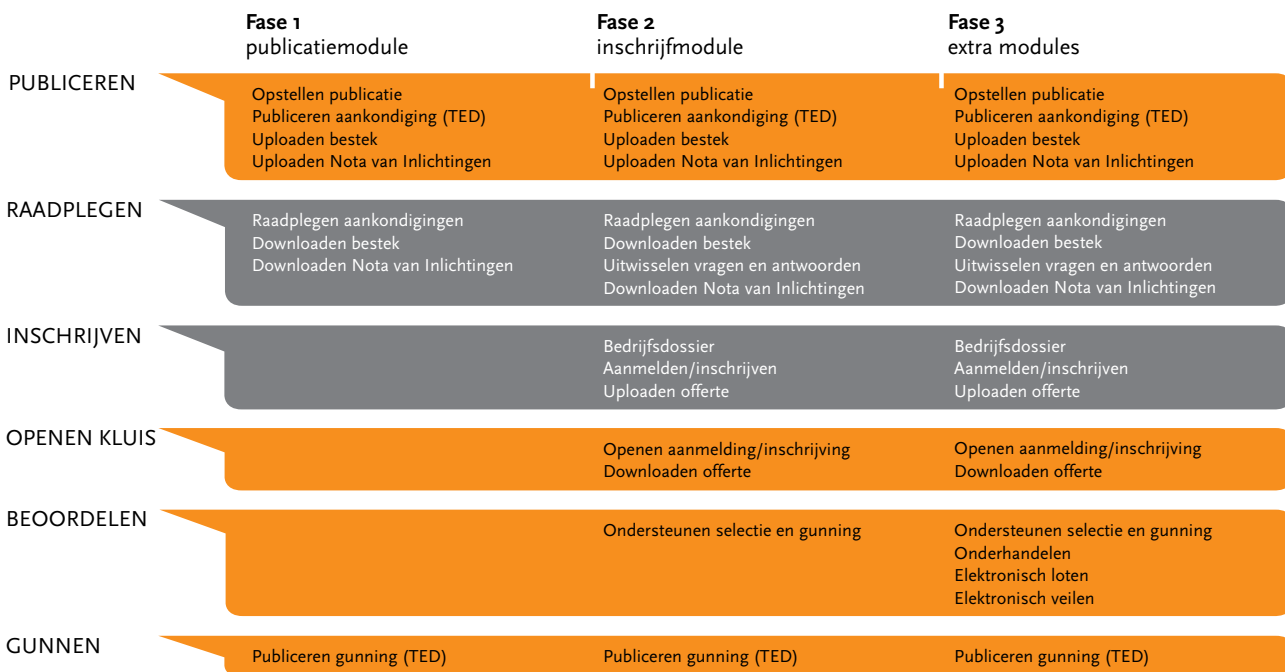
| | **Fase 1** publicatiemodule | **Fase 2** inschrijfmodule | **Fase 3** extra modules |
|---|---|---|---|
| PUBLICEREN | Opstellen publicatie<br>Publiceren aankondiging (TED)<br>Uploaden bestek<br>Uploaden Nota van Inlichtingen | Opstellen publicatie<br>Publiceren aankondiging (TED)<br>Uploaden bestek<br>Uploaden Nota van Inlichtingen | Opstellen publicatie<br>Publiceren aankondiging (TED)<br>Uploaden bestek<br>Uploaden Nota van Inlichtingen |
| RAADPLEGEN | Raadplegen aankondigingen<br>Downloaden bestek<br>Downloaden Nota van Inlichtingen | Raadplegen aankondigingen<br>Downloaden bestek<br>Uitwisselen vragen en antwoorden<br>Downloaden Nota van Inlichtingen | Raadplegen aankondigingen<br>Downloaden bestek<br>Uitwisselen vragen en antwoorden<br>Downloaden Nota van Inlichtingen |
| INSCHRIJVEN | | Bedrijfsdossier<br>Aanmelden/inschrijven<br>Uploaden offerte | Bedrijfsdossier<br>Aanmelden/inschrijven<br>Uploaden offerte |
| OPENEN KLUIS | | Openen aanmelding/inschrijving<br>Downloaden offerte | Openen aanmelding/inschrijving<br>Downloaden offerte |
| BEOORDELEN | | Ondersteunen selectie en gunning | Ondersteunen selectie en gunning<br>Onderhandelen<br>Elektronisch loten<br>Elektronisch veilen |
| GUNNEN | Publiceren gunning (TED) | Publiceren gunning (TED) | Publiceren gunning (TED) |